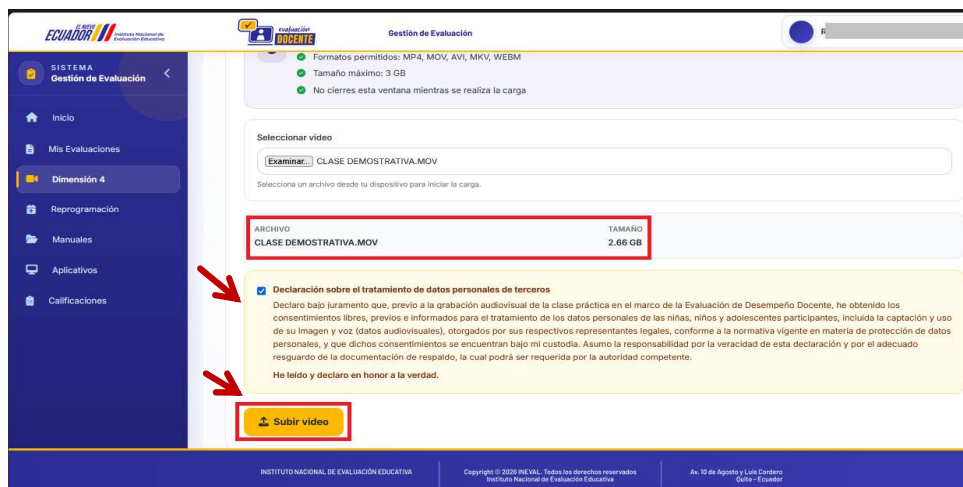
EL NUEVO ECUADOR Instituto Nacional de Evaluación Educativa

Evaluación DOCENTE

Gestión de Evaluación

SISTEMA
Gestión de Evaluación

Inicio
Mis Evaluaciones
Dimensión 4
Reprogramación
Manuales
Aplicativos
Calificaciones

Formatos permitidos: MP4, MOV, AVI, MKV, WEBM
Tamaño máximo: 3 GB
No cierres esta ventana mientras se realiza la carga

Seleccionar video
Examinar... CLASE DEMOSTRATIVA.MOV
Selecciona un archivo desde tu dispositivo para iniciar la carga.

| ARCHIVO | TAMAÑO |
|---|---|
| CLASE DEMOSTRATIVA.MOV | 2.66 GB |

Declaración sobre el tratamiento de datos personales de terceros
Declaro bajo juramento que, previo a la grabación audiovisual de la clase práctica en el marco de la Evaluación de Desempeño Docente, he obtenido los consentimientos libres, previos e informados para el tratamiento de los datos personales de las niñas, niños y adolescentes participantes, incluida la captación y uso de su imagen y voz (datos audiovisuales), otorgados por sus respectivos representantes legales, conforme a la normativa vigente en materia de protección de datos personales, y que dichos consentimientos se encuentran bajo mi custodia. Asumo la responsabilidad por la veracidad de esta declaración y por el adecuado resguardo de la documentación de respaldo, la cual podrá ser requerida por la autoridad competente.
He leído y declaro en honor a la verdad.

Subir video

INSTITUTO NACIONAL DE EVALUACIÓN EDUCATIVA
Copyright © 2026 INEVAL. Todos los derechos reservados Instituto Nacional de Evaluación Educativa
Av. 10 de Agosto y Luis Cordero Quito - Ecuador